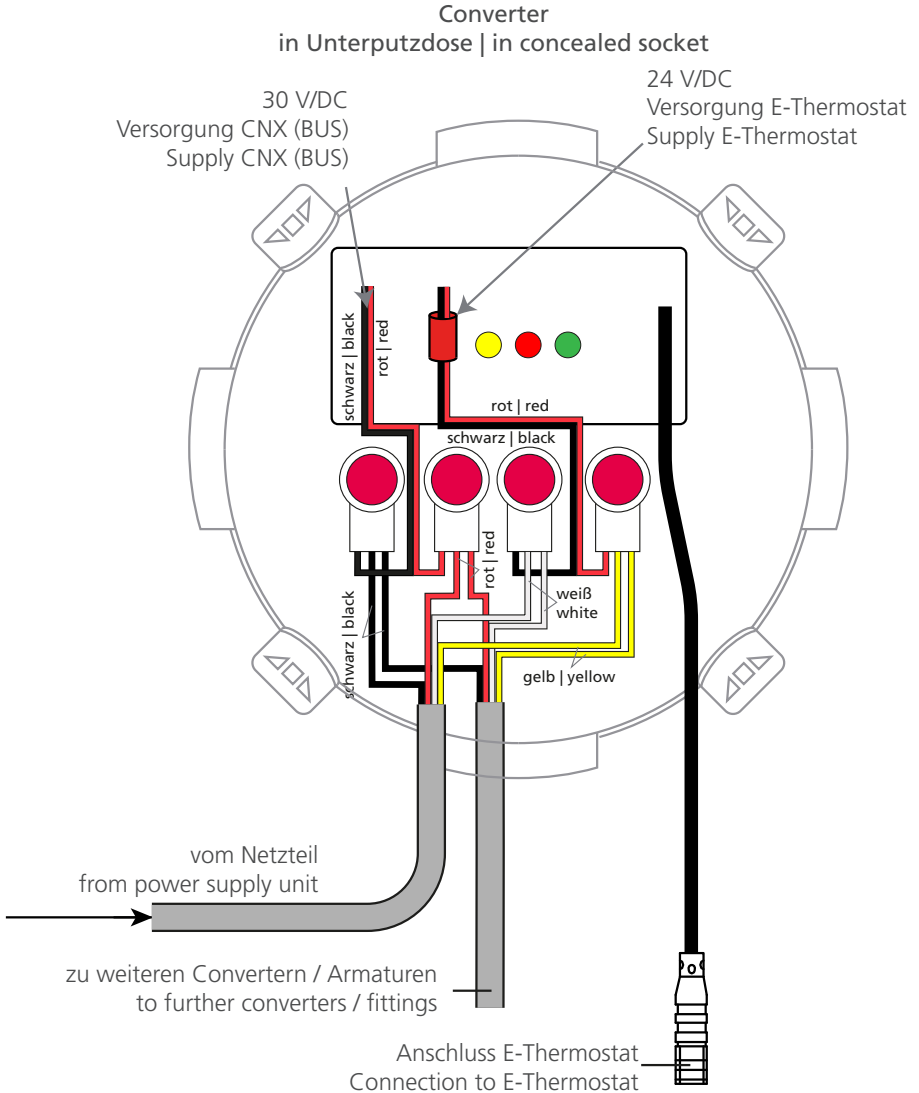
Converter
in Unterputzdose | in concealed socket

30 V/DC
Versorgung CNX (BUS)
Supply CNX (BUS)

24 V/DC
Versorgung E-Thermostat
Supply E-Thermostat

schwarz | black

rot | red

rot | red

schwarz | black

rot | red

schwarz | black

weiß
white

gelb | yellow

vom Netzteil
from power supply unit

zu weiteren Convertern / Armaturen
to further converters / fittings

Anschluss E-Thermostat
Connection to E-Thermostat